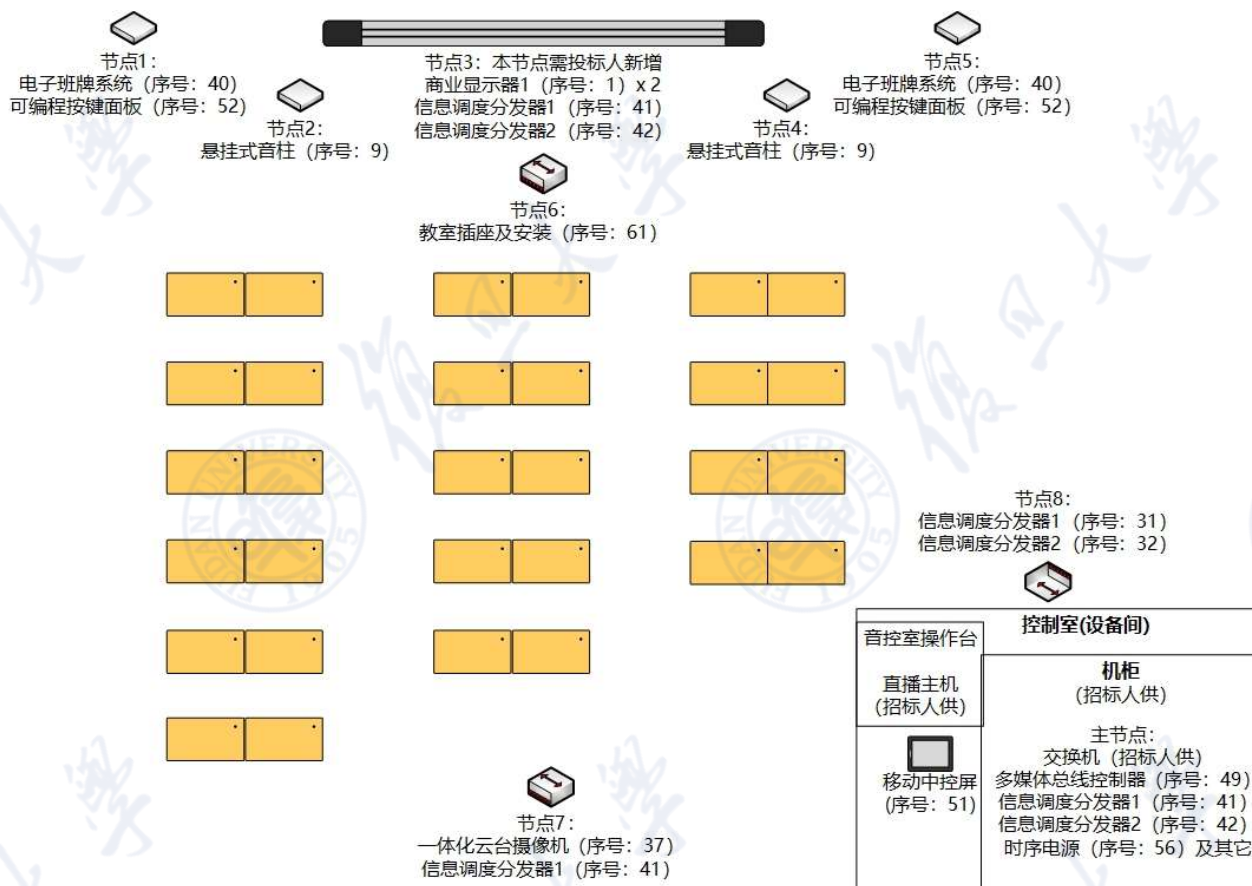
节点1：
电子班牌系统（序号：40）
可编程按键面板（序号：52）

节点2：
悬挂式音柱（序号：9）

节点3：本节点需投标人新增
商业显示器1（序号：1）x 2
信息调度分发器1（序号：41）
信息调度分发器2（序号：42）

节点4：
悬挂式音柱（序号：9）

节点5：
电子班牌系统（序号：40）
可编程按键面板（序号：52）

节点6：
教室插座及安装（序号：61）

节点8：
信息调度分发器1（序号：31）
信息调度分发器2（序号：32）

控制室(设备间)

音控室操作台

直播主机
(招标人供)

移动中控屏
(序号：51)

机柜
(招标人供)

主节点：
交换机（招标人供）
多媒体总线控制器（序号：49）
信息调度分发器1（序号：41）
信息调度分发器2（序号：42）
时序电源（序号：56）及其它

节点7：
一体化云台摄像机（序号：37）
信息调度分发器1（序号：41）